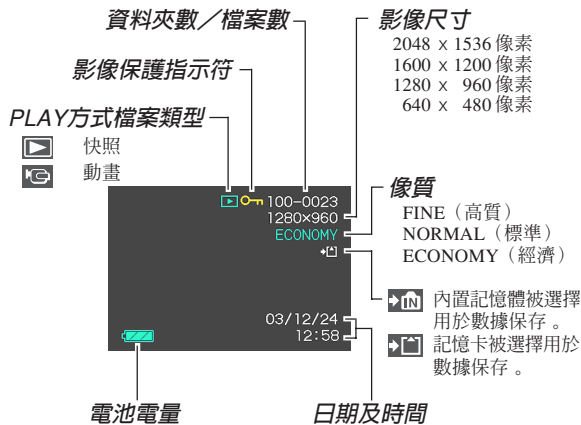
資料夾數／檔案數

影像尺寸
2048 x 1536 像素
1600 x 1200 像素
1280 x 960 像素
640 x 480 像素

影像保護指示符

PLAY方式檔案類型
快照
動畫

100-0023
1280×960
ECONOMY

像質
FINE（高質）
NORMAL（標準）
ECONOMY（經濟）

IN 內置記憶體被選擇用於數據保存。
記憶卡被選擇用於數據保存。

03/12/24
12:58

電池電量

日期及時間